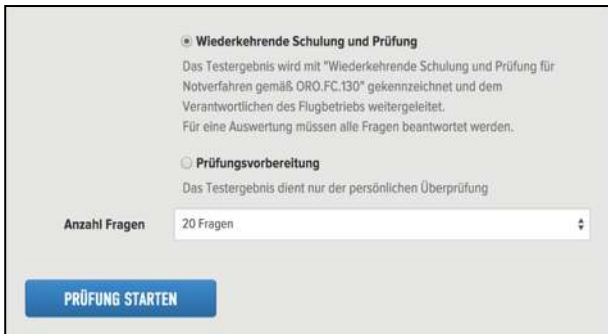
Wiederkehrende Schulung und Prüfung

Das Testergebnis wird mit "Wiederkehrende Schulung und Prüfung für Notverfahren gemäß ORO.FC.130" gekennzeichnet und dem Verantwortlichen des Flugbetriebs weitergeleitet.
Für eine Auswertung müssen alle Fragen beantwortet werden.

Prüfungsvorbereitung

Das Testergebnis dient nur der persönlichen Überprüfung

Anzahl Fragen

20 Fragen

PRÜFUNG STARTEN